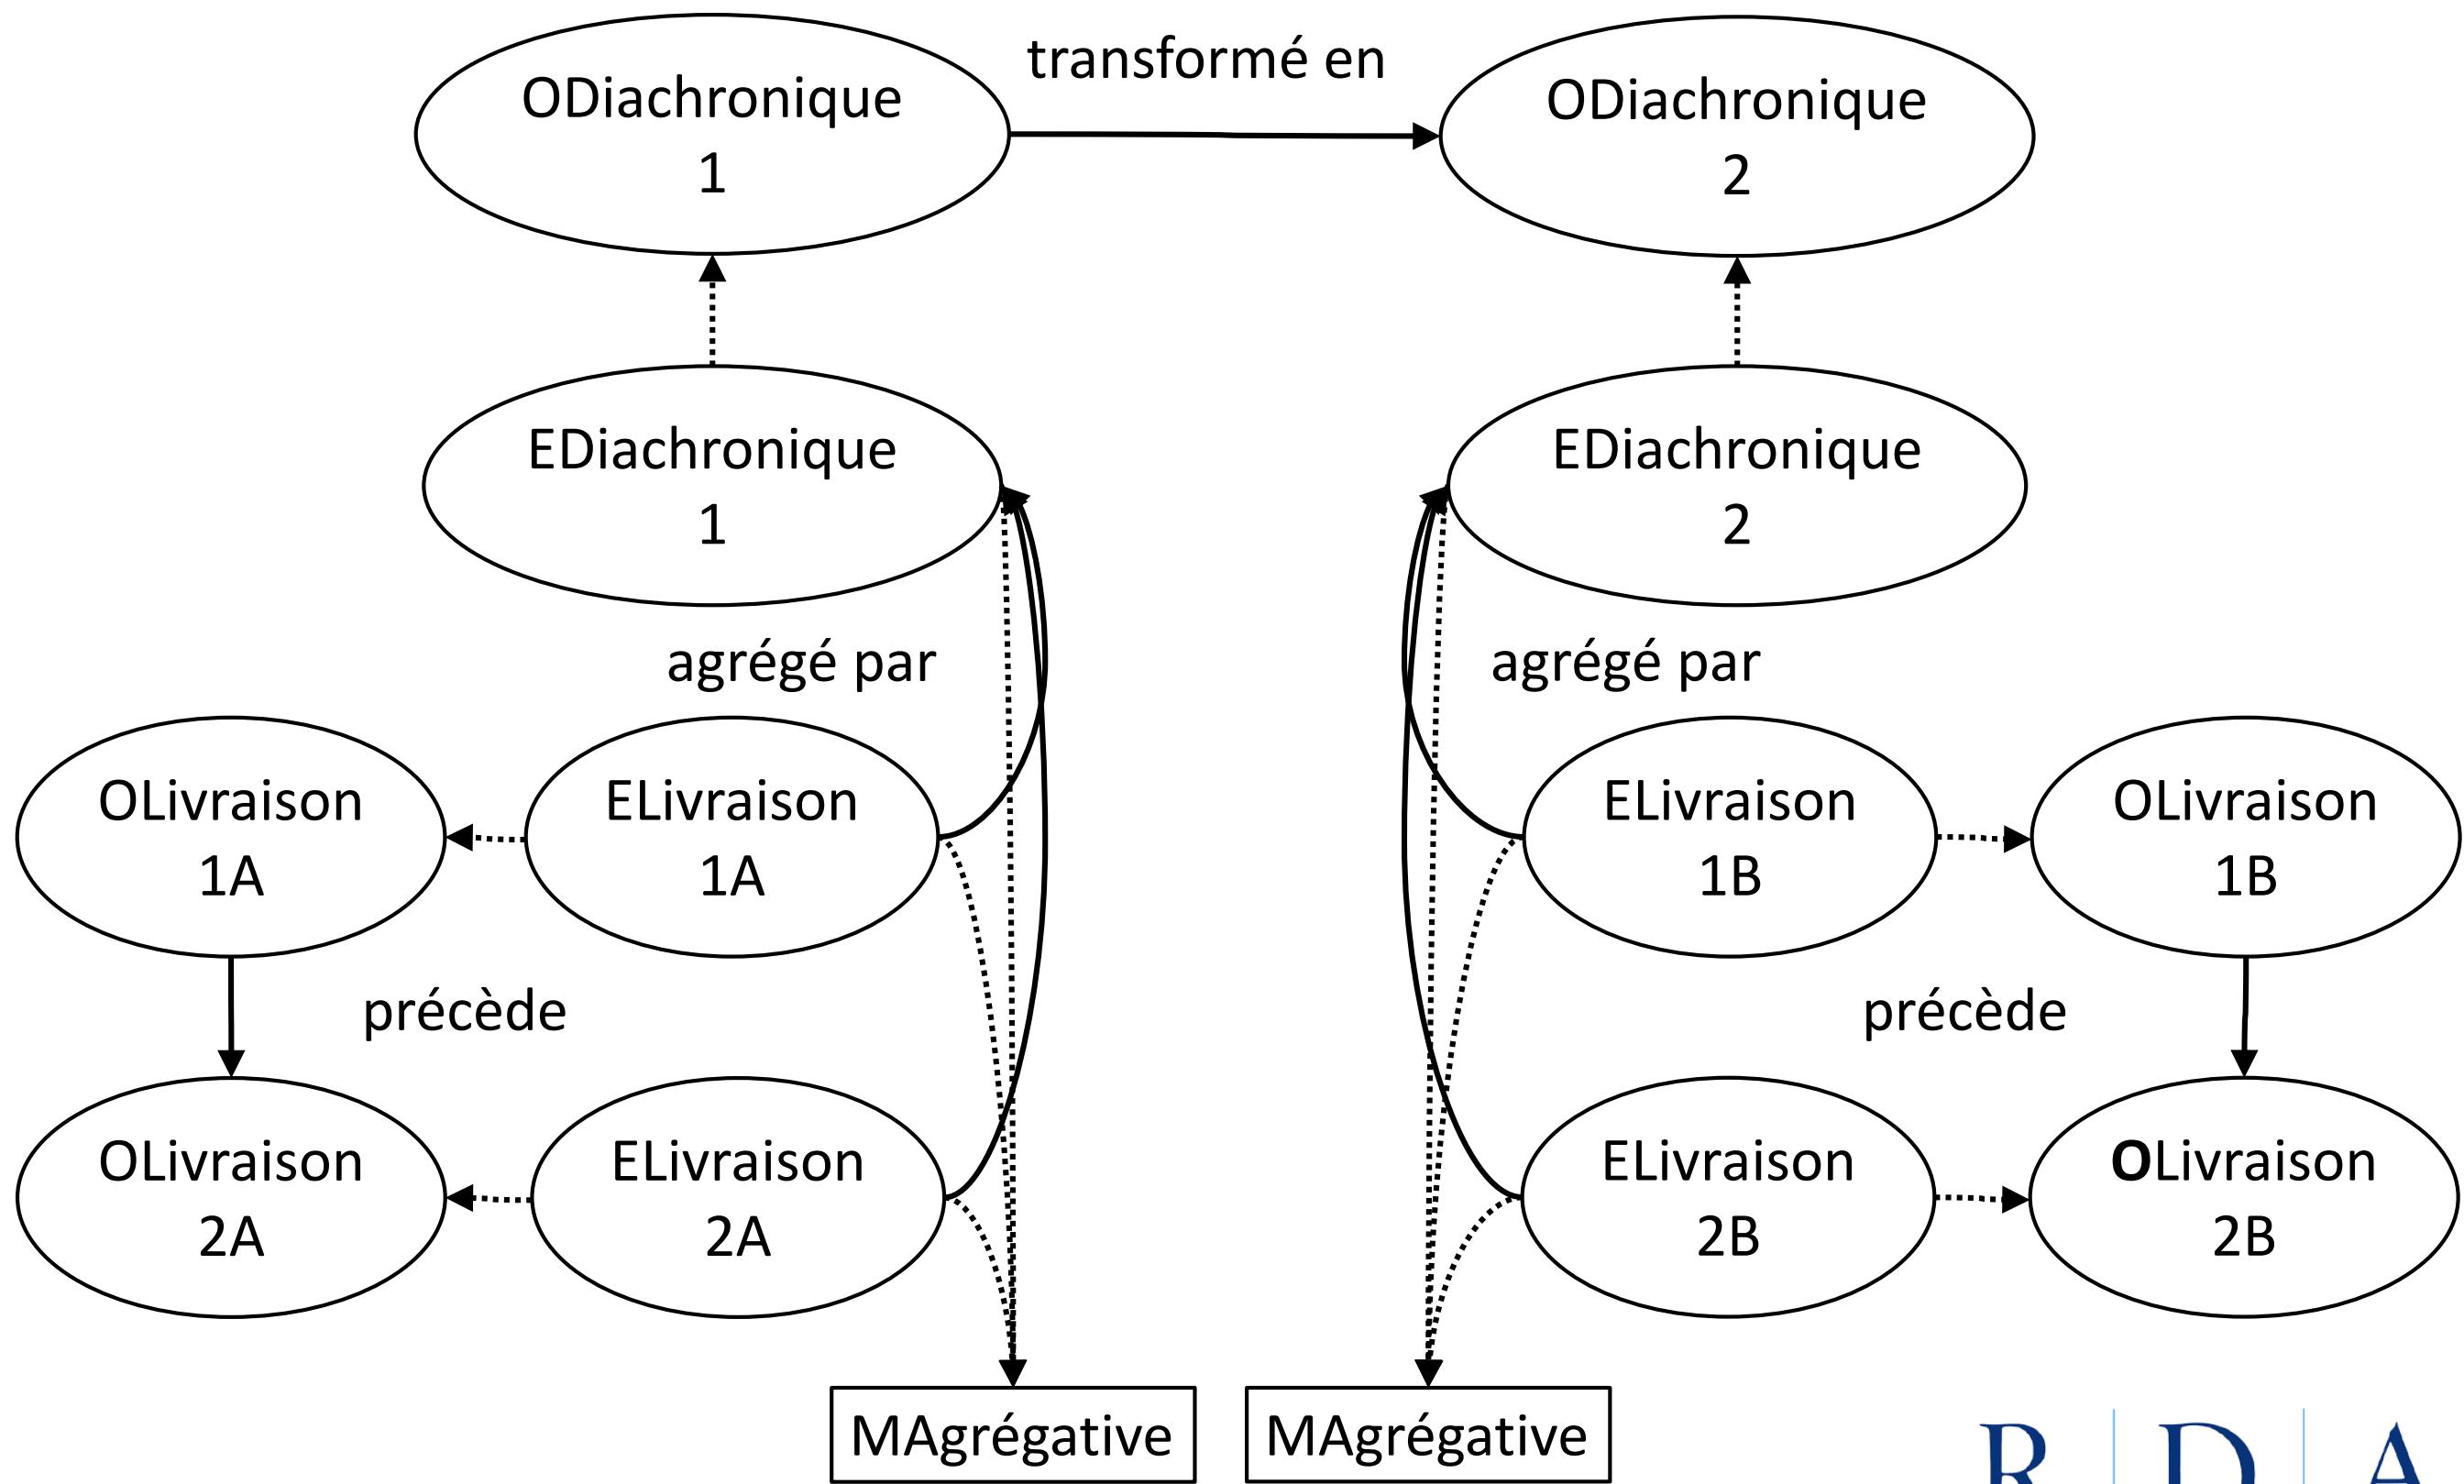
ODiachronique 1

transformé en

ODiachronique 2

EDiachronique 1

EDiachronique 2

agrégé par

agrégé par

OLivraison 1A

ELivraison 1A

ELivraison 1B

OLivraison 1B

précède

précède

OLivraison 2A

ELivraison 2A

ELivraison 2B

OLivraison 2B

MAgrégative

MAgrégative

R D A